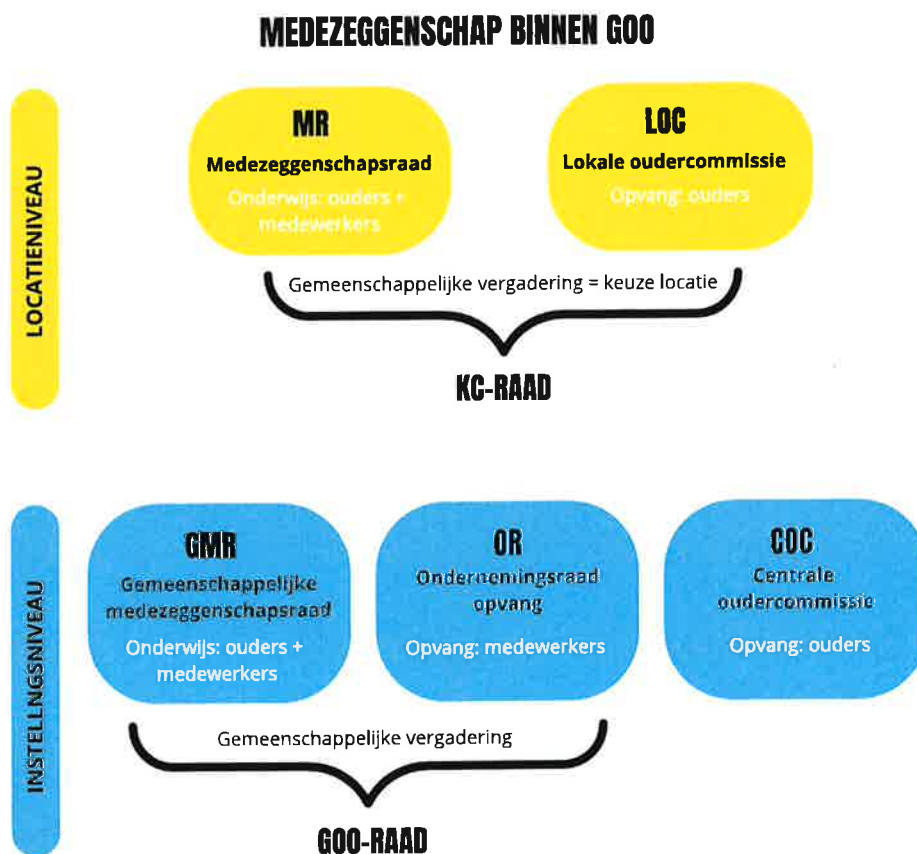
MEDEZEGGENSCHAP BINNEN GOO

LOCATIENIVEAU

MR
Medezeggenschapsraad
Onderwijs: ouders + medewerkers

LOC
Lokale oudercommissie
Opvang: ouders

Gemeenschappelijke vergadering = keuze locatie

KC-RAAD

INSTELLINGSNIVEAU

GMR
Gemeenschappelijke medezeggenschapsraad
Onderwijs: ouders + medewerkers

OR
Ondernemingsraad opvang
Opvang: medewerkers

COC
Centrale oudercommissie
Opvang: ouders

Gemeenschappelijke vergadering

GOO-RAAD